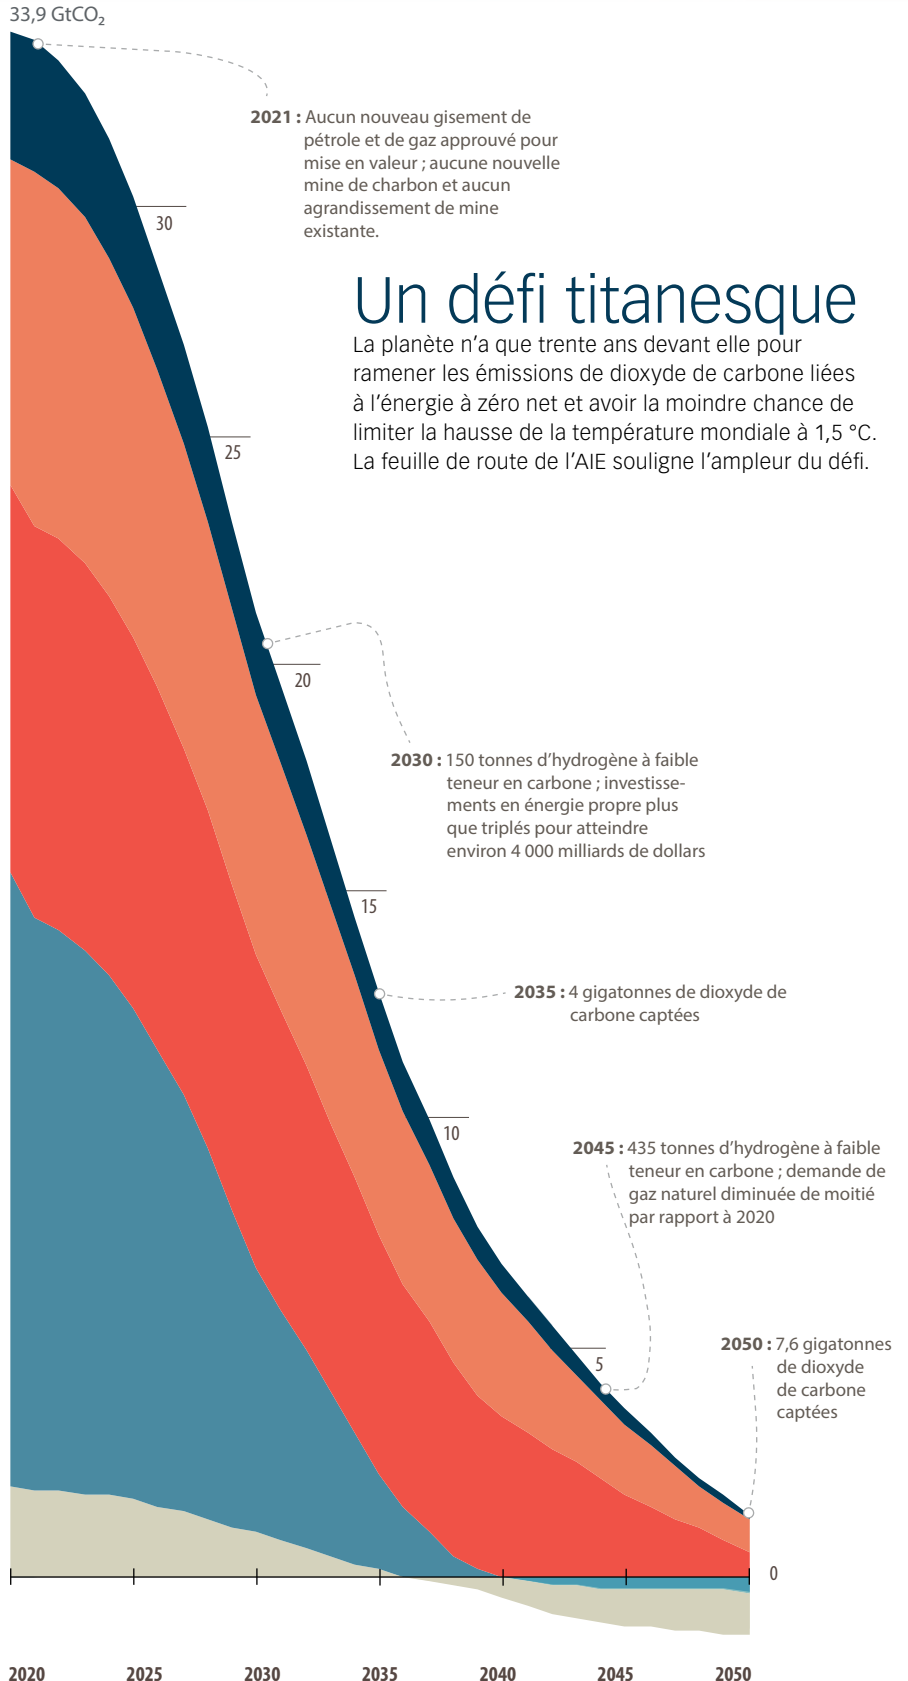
33,9 $GtCO_2$

**2021 :** Aucun nouveau gisement de pétrole et de gaz approuvé pour mise en valeur ; aucune nouvelle mine de charbon et aucun agrandissement de mine existante.

30

Un défi titanesque

La planète n'a que trente ans devant elle pour ramener les émissions de dioxyde de carbone liées à l'énergie à zéro net et avoir la moindre chance de limiter la hausse de la température mondiale à 1,5 °C. La feuille de route de l'AIE souligne l'ampleur du défi.

25

20

**2030 :** 150 tonnes d'hydrogène à faible teneur en carbone ; investissements en énergie propre plus que triplés pour atteindre environ 4 000 milliards de dollars

15

**2035 :** 4 gigatonnes de dioxyde de carbone captées

10

**2045 :** 435 tonnes d'hydrogène à faible teneur en carbone ; demande de gaz naturel diminuée de moitié par rapport à 2020

5

**2050 :** 7,6 gigatonnes de dioxyde de carbone captées

0

2020 2025 2030 2035 2040 2045 2050